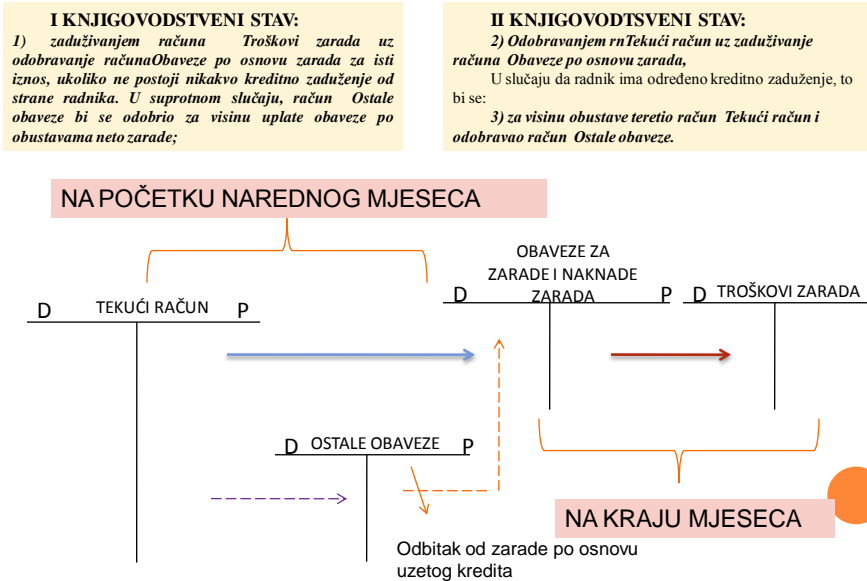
I KNJIGOVODSTVENI STAV:

1) zaduživanjem računa Troškovi zarada uz odobravanje računaObaveze po osnovu zarada za isti iznos, ukoliko ne postoji nikakvo kreditno zaduženje od strane radnika. U suprotnom slučaju, račun Ostale obaveze bi se odobrio za visinu uplate obaveze po obustavama neto zarade;

II KNJIGOVODTSVENI STAV:

2) Odobravanjem rnTekući račun uz zaduživanje računa Obaveze po osnovu zarada,

U slučaju da radnik ima određeno kreditno zaduženje, to bi se:

3) za visinu obustave teretio račun Tekući račun i odobravao račun Ostale obaveze.

NA POČETKU NAREDNOG MJESECA

D TEKUĆI RAČUN P

OBAVEZE ZA ZARADE I NAKNADE ZARADA

D P

D TROŠKOVI ZARADA

D OSTALE OBAVEZE P

NA KRAJU MJESECA

Odbitak od zarade po osnovu uzetog kredita